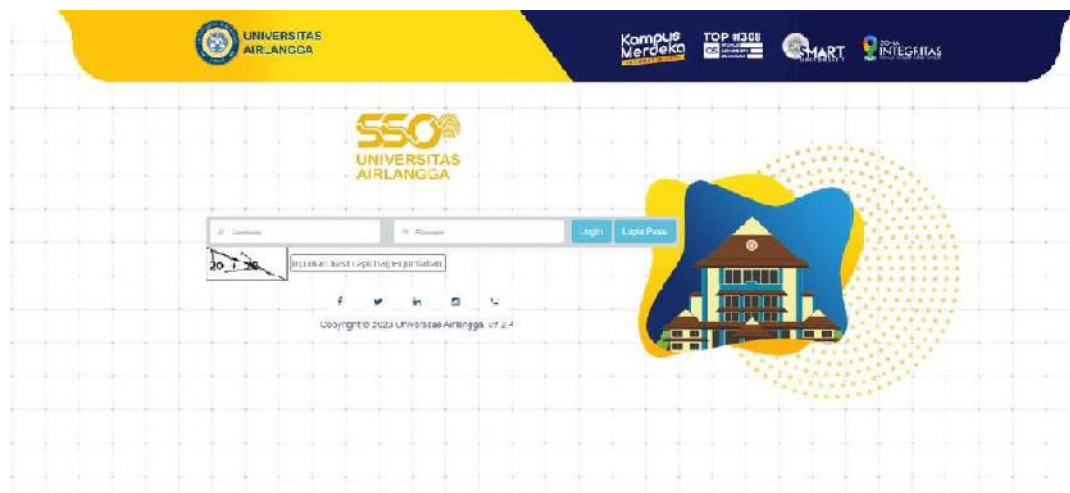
UNIVERSITAS AIRLANGGA

Kampus Merdeka

TOP #308 QS

SMART UNIVERSITY

ZONA INTEGRITAS

SSO

UNIVERSITAS AIRLANGGA

Username

Password

Login

Lupa Pass

20 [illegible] 20

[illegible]

Copyright © 2023 Universitas Airlangga. v7.2.4